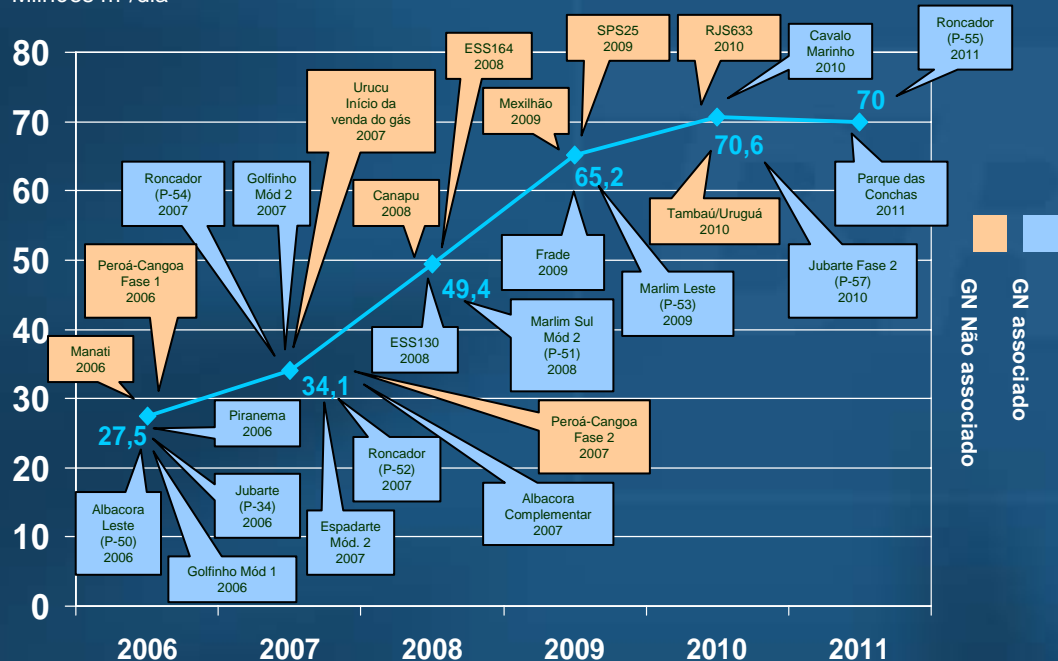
Milhões m³/dia

80
70
60
50
40
30
20
10
0

2006 2007 2008 2009 2010 2011

27,5
34,1
49,4
65,2
70,6
70

Manati
2006

Peroá-Cangoa
Fase 1
2006

Roncador
(P-54)
2007

Golfinho
Mód 2
2007

Urucu
Início da
venda do gás
2007

Canapu
2008

ESS164
2008

Mexilhão
2009

SPS25
2009

RJS633
2010

Cavalo
Marinho
2010

Roncador
(P-55)
2011

Parque das
Conchas
2011

Tambaú/Uruguá
2010

Jubarte Fase 2
(P-57)
2010

Marlim Leste
(P-53)
2009

Frade
2009

Marlim Sul
Mód 2
(P-51)
2008

ESS130
2008

Peroá-Cangoa
Fase 2
2007

Albacora
Complementar
2007

Roncador
(P-52)
2007

Espadarte
Mód. 2
2007

Piranema
2006

Jubarte
(P-34)
2006

Golfinho Mód 1
2006

Albacora
Leste
(P-50)
2006

GN associado
GN Não associado